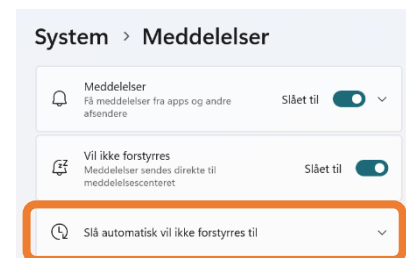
System › Meddelelser

Meddelelser
Få meddelelser fra apps og andre afsendere
Slået til

Vil ikke forstyrres
Meddelelser sendes direkte til meddelelsescenteret
Slået til

Slå automatisk vil ikke forstyrres til